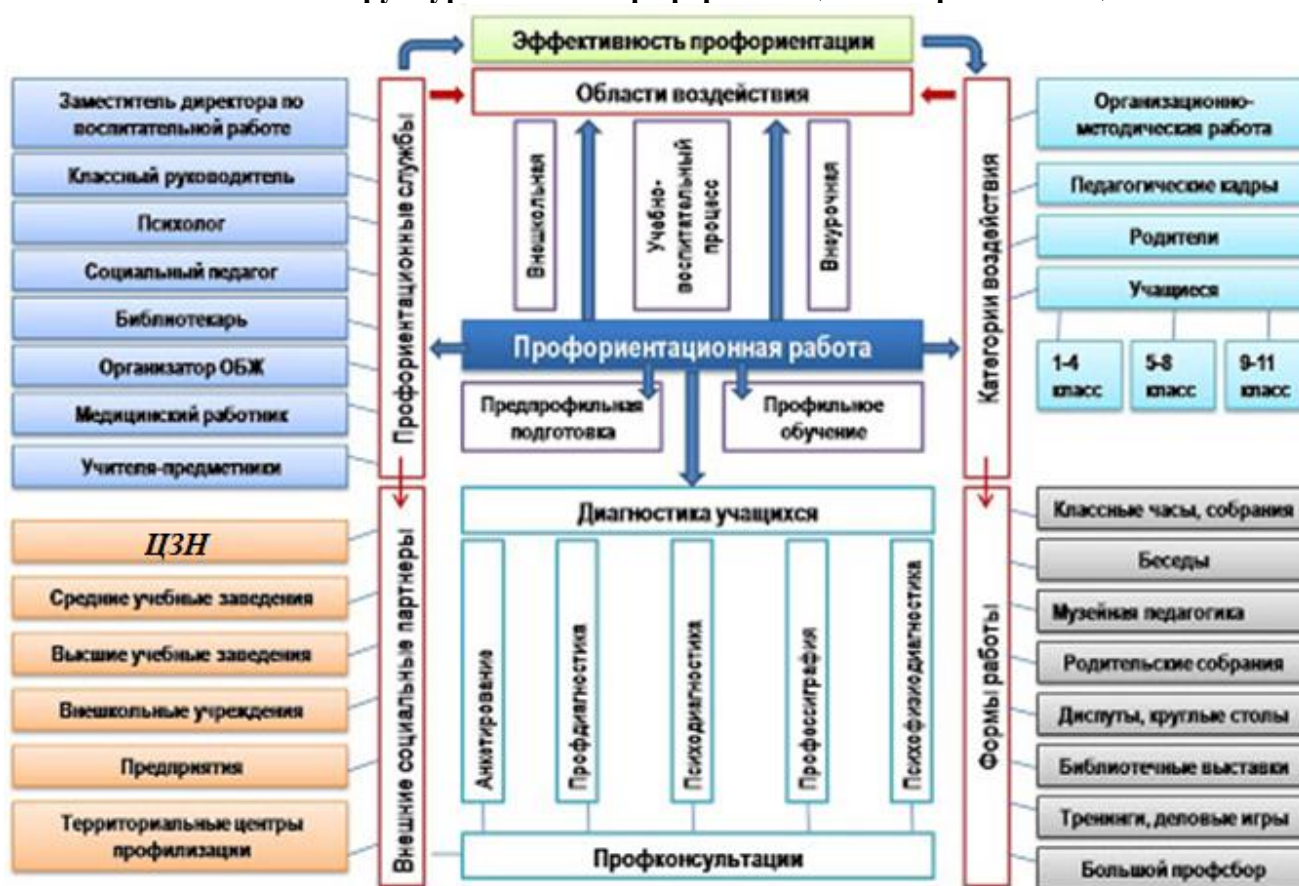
Эффективность профориентации

Области воздействия

Внешкольная

Учебно-воспитательный процесс

Внеурочная

Профориентационные службы

Заместитель директора по воспитательной работе

Классный руководитель

Психолог

Социальный педагог

Библиотекарь

Организатор ОБЖ

Медицинский работник

Учителя-предметники

Категории воздействия

Организационно-методическая работа

Педагогические кадры

Родители

Учащиеся

1-4 класс

5-8 класс

9-11 класс

Профориентационная работа

Предпрофильная подготовка

Профильное обучение

Диагностика учащихся

Анкетирование

Профдиагностика

Психодиагностика

Профессиография

Психофизиодиагностика

Профконсультации

Внешние социальные партнеры

ЦЗН

Средние учебные заведения

Высшие учебные заведения

Внешкольные учреждения

Предприятия

Территориальные центры профилизации

Формы работы

Классные часы, собрания

Беседы

Музейная педагогика

Родительские собрания

Диспуты, круглые столы

Библиотечные выставки

Тренинги, деловые игры

Большой профсбор